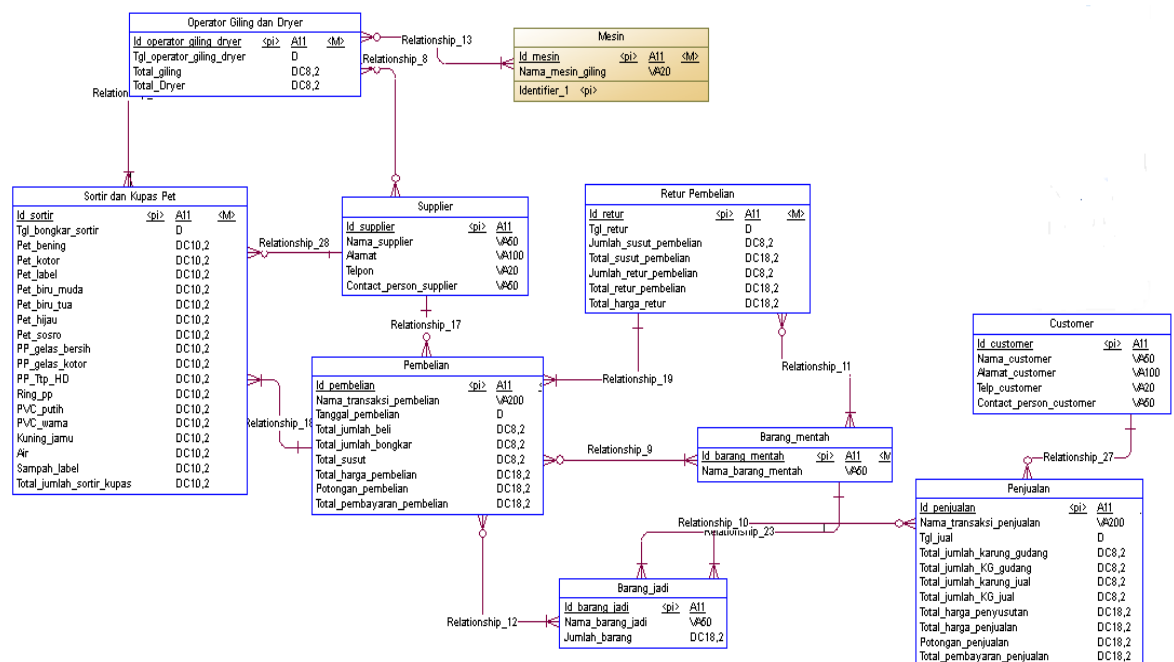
Operator Giling dan Dryer

| Id_operator_giling_dryer | <pi> | A11 | <M> |
|---|---|---|---|
| Tgl_operator_giling_dryer | | D | |
| Total_giling | | DC8,2 | |
| Total_Dryer | | DC8,2 | |

Relationship_13

Relationship_8

Mesin

| Id_mesin | <pi> | A11 | <M> |
|---|---|---|---|
| Nama_mesin_giling | | VA20 | |

Identifier_1 <pi>

Relation

Sortir dan Kupas Pet

| Id_sortir | <pi> | A11 | <M> |
|---|---|---|---|
| Tgl_bongkar_sortir | | D | |
| Pet_bening | | DC10,2 | |
| Pet_kotor | | DC10,2 | |
| Pet_label | | DC10,2 | |
| Pet_biru_muda | | DC10,2 | |
| Pet_biru_tua | | DC10,2 | |
| Pet_hijau | | DC10,2 | |
| Pet_sosro | | DC10,2 | |
| PP_gelas_bersih | | DC10,2 | |
| PP_gelas_kotor | | DC10,2 | |
| PP_Ttp_HD | | DC10,2 | |
| Ring_pp | | DC10,2 | |
| PVC_putih | | DC10,2 | |
| PVC_warna | | DC10,2 | |
| Kuning_jamu | | DC10,2 | |
| Air | | DC10,2 | |
| Sampah_label | | DC10,2 | |
| Total_jumlah_sortir_kupas | | DC10,2 | |

Relationship_28

Supplier

| Id_supplier | <pi> | A11 |
|---|---|---|
| Nama_supplier | | VA50 |
| Alamat | | VA100 |
| Telpon | | VA20 |
| Contact_person_supplier | | VA50 |

Retur Pembelian

| Id_retur | <pi> | A11 | <M> |
|---|---|---|---|
| Tgl_retur | | D | |
| Jumlah_susut_pembelian | | DC8,2 | |
| Total_susut_pembelian | | DC18,2 | |
| Jumlah_retur_pembelian | | DC8,2 | |
| Total_retur_pembelian | | DC18,2 | |
| Total_harga_retur | | DC18,2 | |

Relationship_17

Pembelian

| Id_pembelian | <pi> | A11 |
|---|---|---|
| Nama_transaksi_pembelian | | VA200 |
| Tanggal_pembelian | | D |
| Total_jumlah_beli | | DC8,2 |
| Total_jumlah_bongkar | | DC8,2 |
| Total_susut | | DC8,2 |
| Total_harga_pembelian | | DC18,2 |
| Potongan_pembelian | | DC18,2 |
| Total_pembayaran_pembelian | | DC18,2 |

Relationship_19

Relationship_11

Relationship_18

Relationship_9

Barang_mentah

| Id_barang_mentah | <pi> | A11 | <M |
|---|---|---|---|
| Nama_barang_mentah | | VA50 | |

Customer

| Id_customer | <pi> | A11 |
|---|---|---|
| Nama_customer | | VA50 |
| Alamat_customer | | VA100 |
| Telp_customer | | VA20 |
| Contact_person_customer | | VA50 |

Relationship_27

Relationship_10

Relationship_23

Penjualan

| Id_penjualan | <pi> | A11 |
|---|---|---|
| Nama_transaksi_penjualan | | VA200 |
| Tgl_jual | | D |
| Total_jumlah_karung_gudang | | DC8,2 |
| Total_jumlah_KG_gudang | | DC8,2 |
| Total_jumlah_karung_jual | | DC8,2 |
| Total_jumlah_KG_jual | | DC8,2 |
| Total_harga_penyusutan | | DC18,2 |
| Total_harga_penjualan | | DC18,2 |
| Potongan_penjualan | | DC18,2 |
| Total_pembayaran_penjualan | | DC18,2 |

Relationship_12

Barang_jadi

| Id_barang_jadi | <pi> | A11 |
|---|---|---|
| Nama_barang_jadi | | VA50 |
| Jumlah_barang | | DC18,2 |